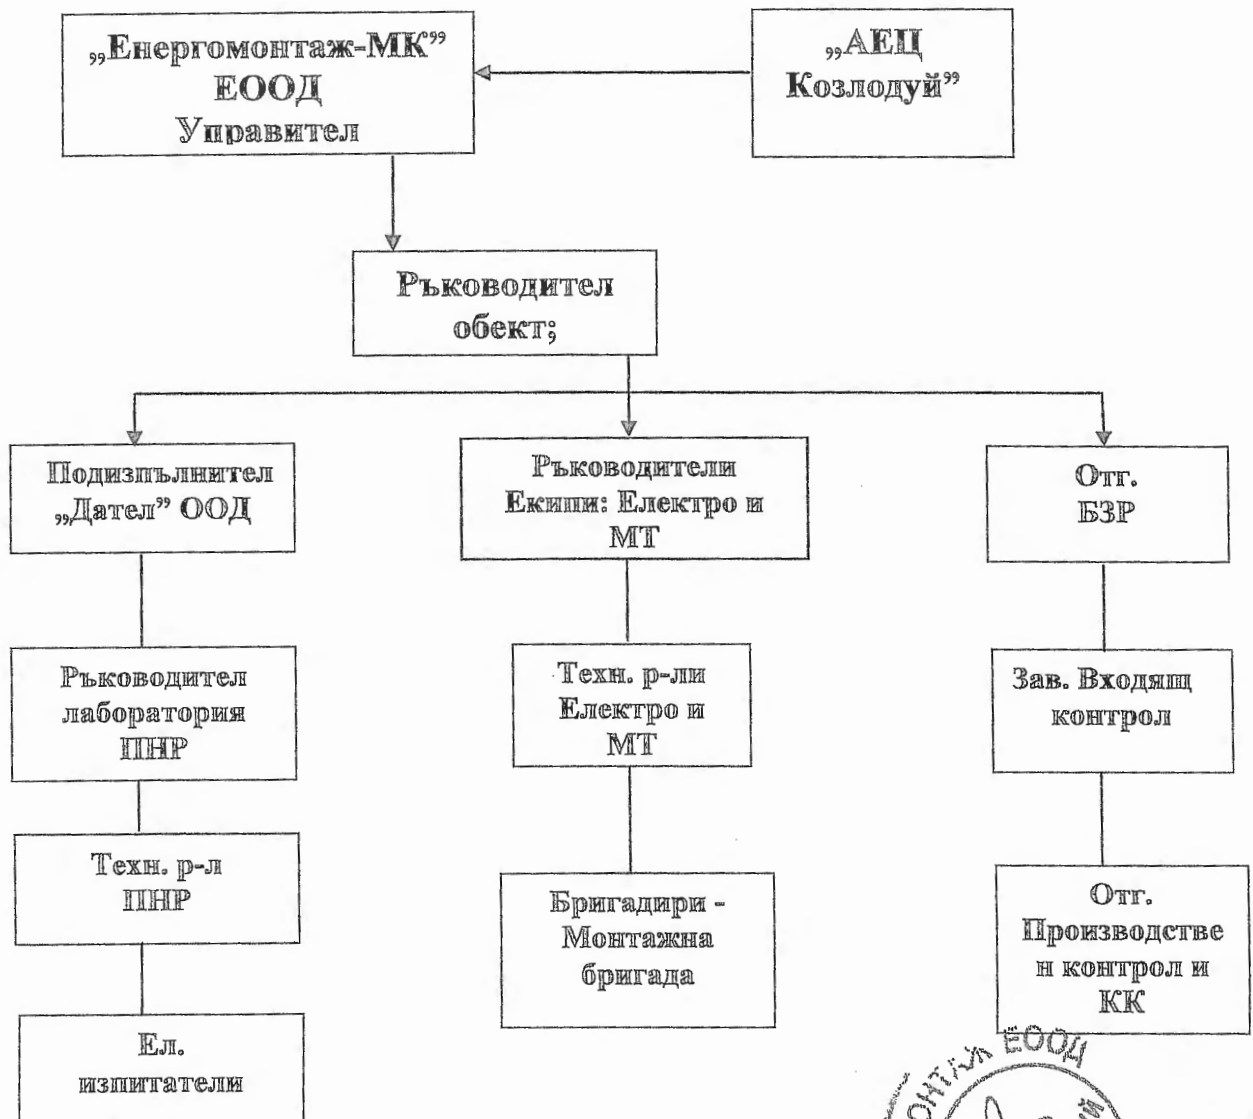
„Енергомонтаж-МК" ЕООД Управител

„АЕЦ Козлодуй"

Ръководител обект;

Подизпълнител „Дател" ООД

Ръководители Екипи: Електро и МТ

Отг. БЗР

Ръководител лаборатория ПНР

Техн. р-ли Електро и МТ

Зав. Входящ контрол

Техн. р-л ПНР

Бригадири - Монтажна бригада

Отг. Производствен контрол и КК

Ел. изпитатели

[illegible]ОНТАЖ ЕООД